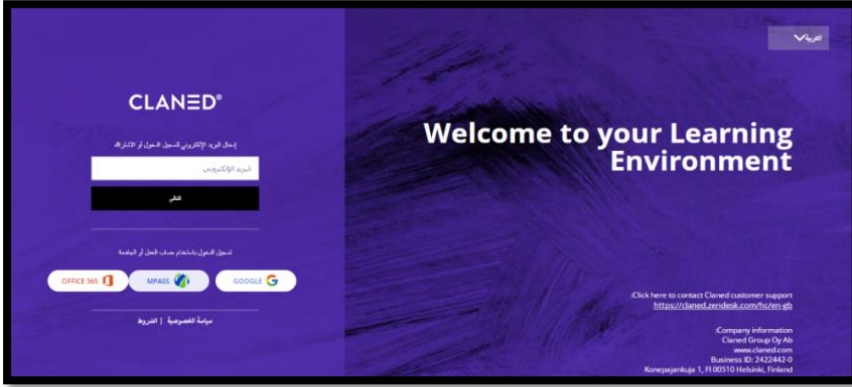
CLANED®

إدخال البريد الإلكتروني للتسجيل الدخول أو الاشتراك

البريد الإلكتروني

التالي

تسجيل الدخول باستخدام حساب العمل أو الجامعة

OFFICE 365

MPASS

GOOGLE

سياسة الخصوصية | الشروط

العربية

Welcome to your Learning Environment

:Click here to contact Claned customer support
https://claned.zendesk.com/hc/en-gb

:Company information
Claned Group Oy Ab
www.claned.com
Business ID: 2422442-0
Konepajankuja 1, FI00510 Helsinki, Finland